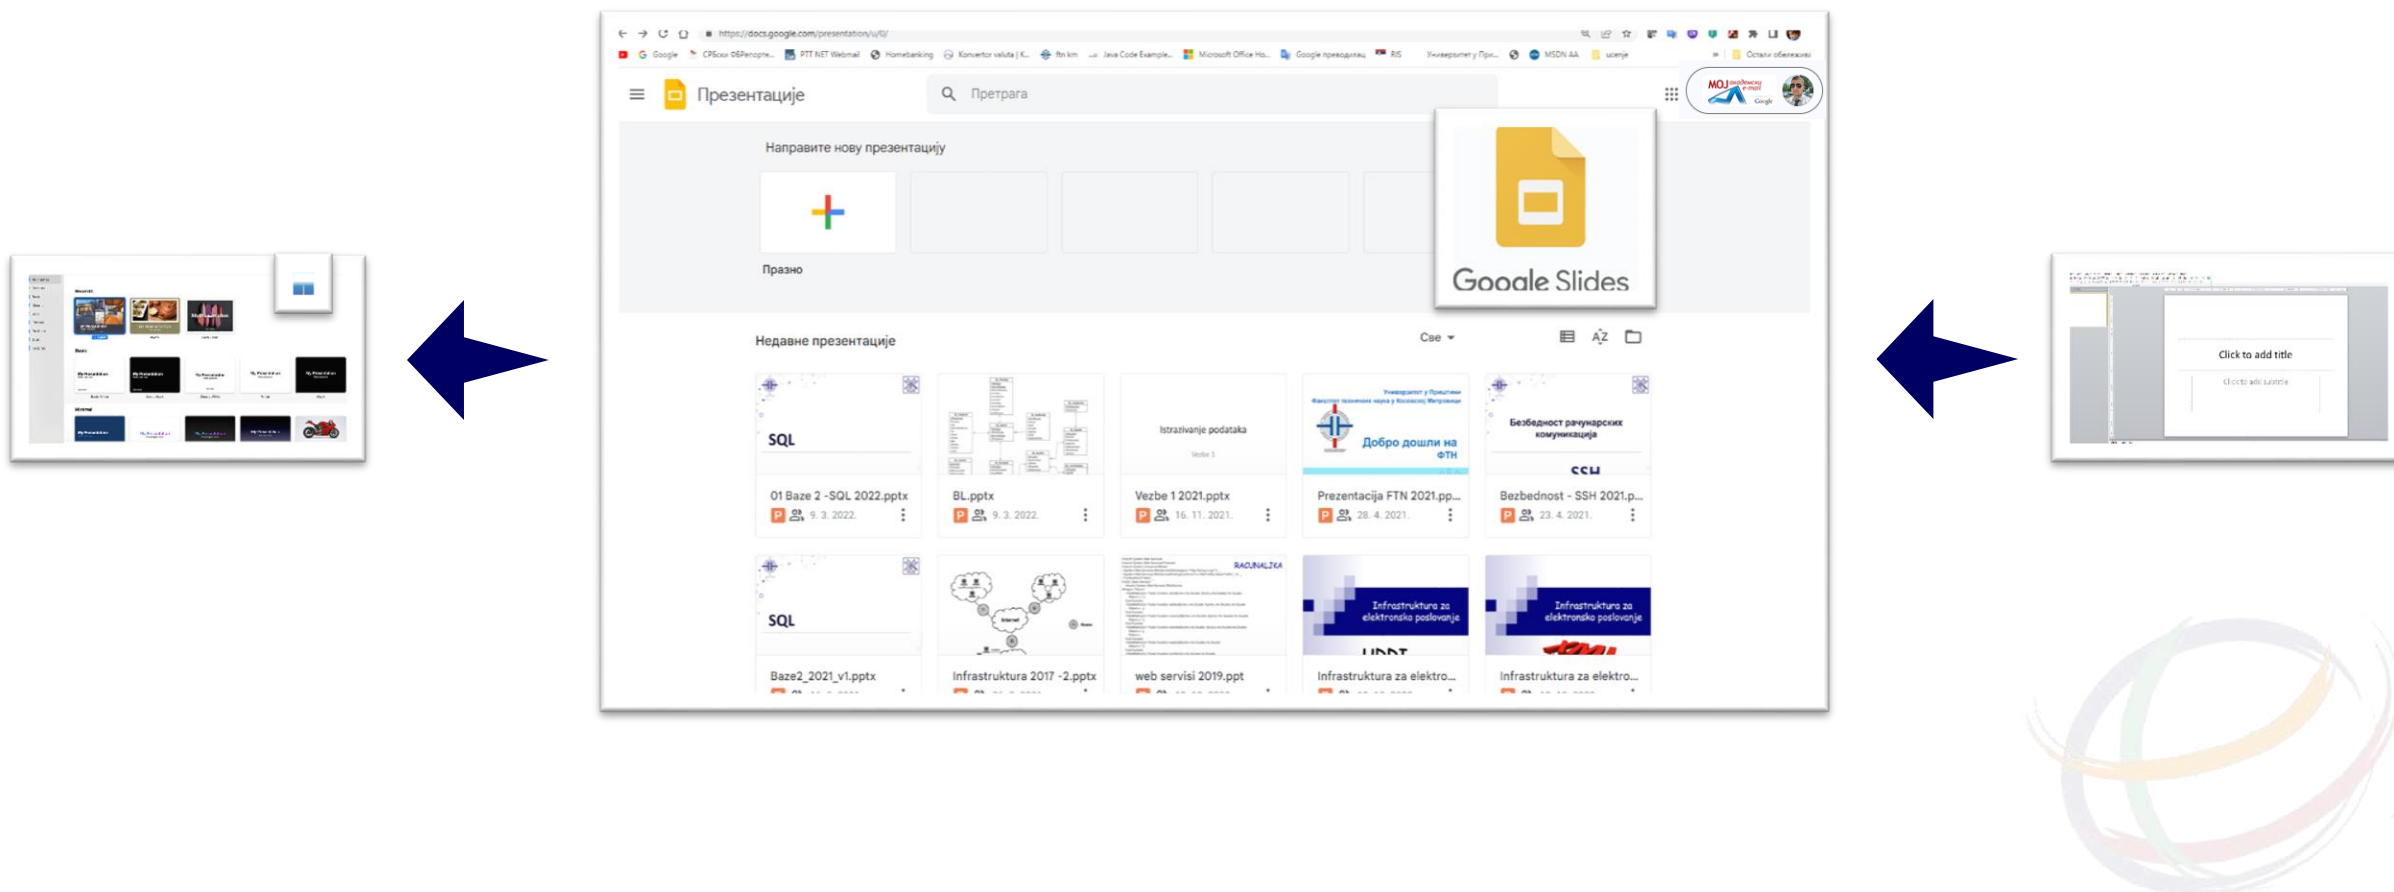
https://docs.google.com/presentation/u/0/

Google СРБски ОБРоцорте... PTT NET Webmail Homebanking Konvertor valuta | K... ftn km Java Code Example... Microsoft Office Ho... Google преводилац RIS Универзитет у При... MSDN AA ucenje Остали обележивачи

Презентације

Претрага

МОЈ академски e-mail Google

Направите нову презентацију

Празно

Google Slides

Недавне презентације

Све

SQL

01 Baze 2 -SQL 2022.pptx
9. 3. 2022.

BL.pptx
9. 3. 2022.

Istrazivanje podataka
Vezbe 1

Vezbe 1 2021.pptx
16. 11. 2021.

Добро дошли на ФТН

Prezentacija FTN 2021.pp...
28. 4. 2021.

Безбедност рачунарских комуникација

SSH

Bezbednost - SSH 2021.p...
23. 4. 2021.

SQL

Baze2_2021_v1.pptx

Infrastruktura 2017 -2.pptx

RACUNALIKA

web servisi 2019.ppt

Infrastruktura za elektronsko poslovanje

Infrastruktura za elektro...

Infrastruktura za elektronsko poslovanje

Infrastruktura za elektro...

Click to add title

Click to add subtitle